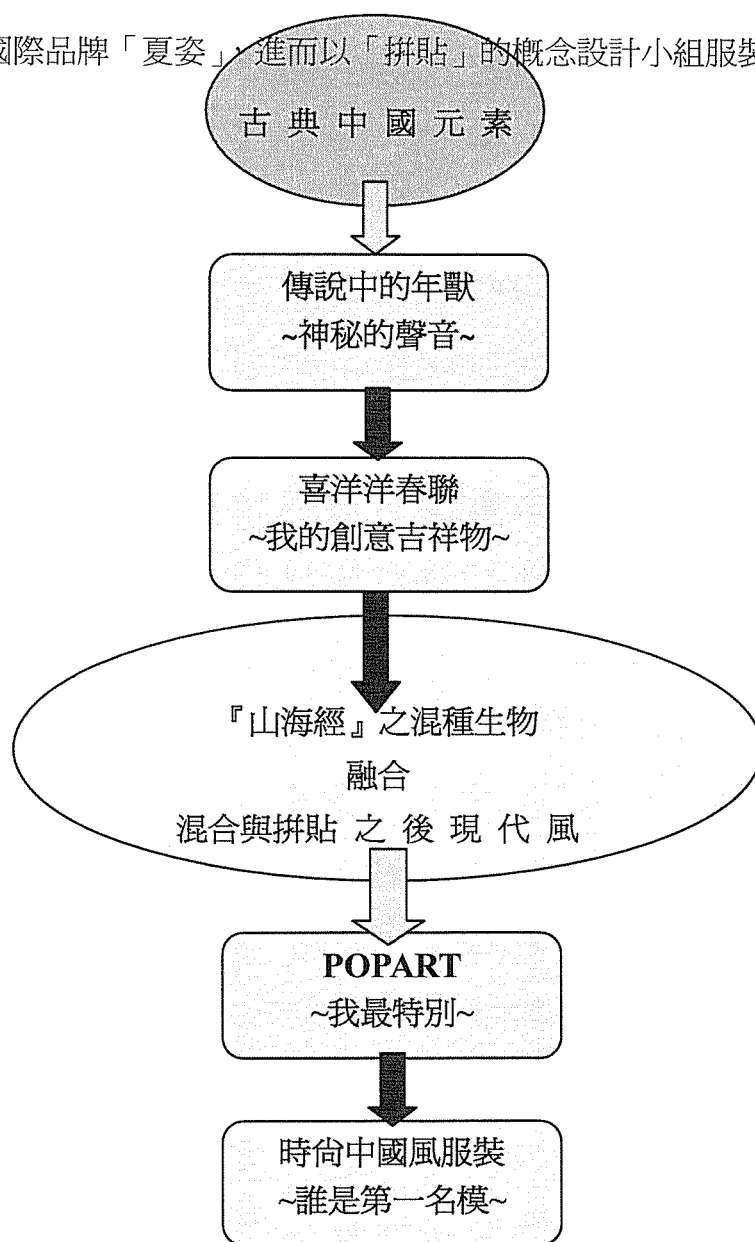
國際品牌「夏姿」，進而以「拼貼」的概念設計小組服裝

古典中國元素

傳說中的年獸
~神秘的聲音~

喜洋洋春聯
~我的創意吉祥物~

『山海經』之混種生物
融合
混合與拼貼之後現代風

POPART
~我最特別~

時尚中國風服裝
~誰是第一名模~